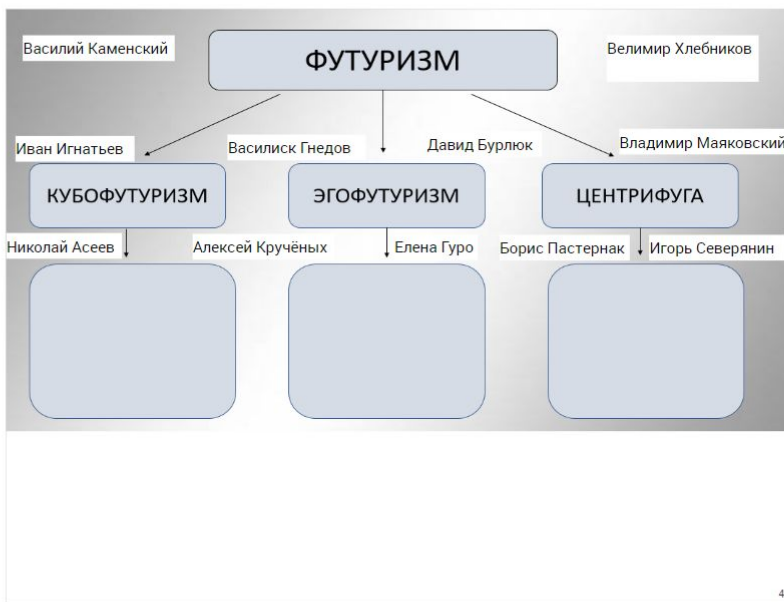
Василий Каменский

ФУТУРИЗМ

Велимир Хлебников

Иван Игнатьев

Василиск Гнедов

Давид Бурлюк

Владимир Маяковский

КУБОФУТУРИЗМ

ЭГОФУТУРИЗМ

ЦЕНТРИФУГА

Николай Асеев

Алексей Кручёных

Елена Гуро

Борис Пастернак

Игорь Северянин

4